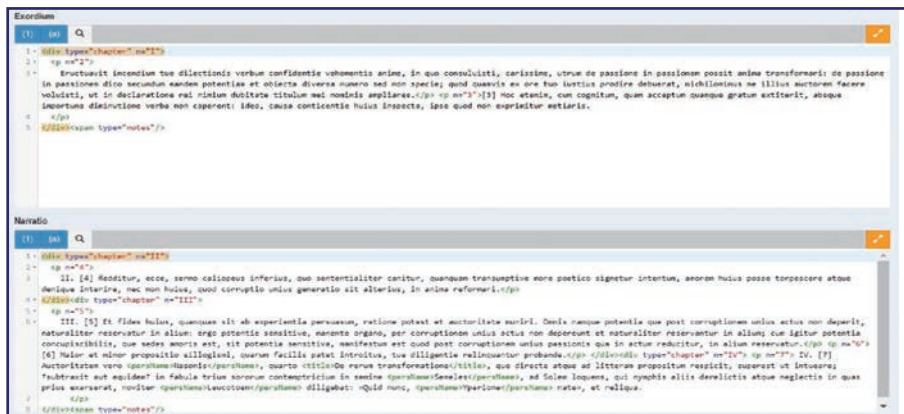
Exordium

(1) (n) Q

1 <div type="chapter" n="I">
2 <p n="2">
3 Eructuavit incendium tue dilectionis verbum confidentie vehementis anime, in quo consuluisti, carissime, utrum de passione in passionem possit anima transformari: de passione in passionem dico secundum eandem potentiam et obiecta diversa numero sed non specie; quod quamvis ex ore tuo iustius prodire deberat, nichilominus ne illius auctorem facere voluisti, ut in declaratione eius nimium dubitate titulum mei nominis ampliares.</p> <p n="3">[3] Hoc etenim, cum cognitum, quam acceptum quamque gratum extiterit, absque importuna diminutione verba non caperent: ideo, causa conticentie huius inspecta, ipse quod non exprimitur estiaris.
4 </p>
5 </div><span type="notes"/>

Narratio

(1) (n) Q

1 <div type="chapter" n="II">
2 <p n="4">
3 II. [4] Redditur, ecce, sermo caliopeus inferius, quo sententialiter canitur, quanquam transumptive more poetico signetur intentum, amorem huius posse torpescere atque denique interire, nec non huius, quod corruptio unius generatio sit alterius, in anima reformari.</p>
4 </div><div type="chapter" n="III">
5 <p n="5">
6 III. [5] Et fides huius, quamquam sit ab experientia persuasum, ratione potest et auctoritate muniri. Omnis namque potentia que post corruptionem unius actus non deperit, naturaliter reservatur in alium: ergo potentie sensitive, manente organo, per corruptionem unius actus non depereunt et naturaliter reservantur in alium; cum igitur potentia concupiscibilis, que sedes amoris est, sit potentia sensitive, manifestum est quod post corruptionem unius passionis qua in actum reducitur, in alium reservatur.</p> <p n="6">[6] Maior et minor propositio sillogismi, quarum facilis patet introitus, tue diligentie relinquantur probanda.</p> </div><div type="chapter" n="IV"> <p n="7"> IV. [7] Auctoritatem vero <persName>Nasonis</persName>, quarto <title>De rerum transformationum</title>, quo directe atque ad litteram propositum respicit, superest ut intuearis; "subtraxit aut equidem" in fabula trium sororum contemptricium in semine <persName>Semeles</persName>, ad Solem loquens, qui nymphis aliis derelictis atque neglectis in quas prius exarserat, noviter <persName>Leucotoen</persName> diligebat: «Quid nunc, <persName>Yperione</persName> nate», et reliqua.
7 </p>
8 </div><span type="notes"/>